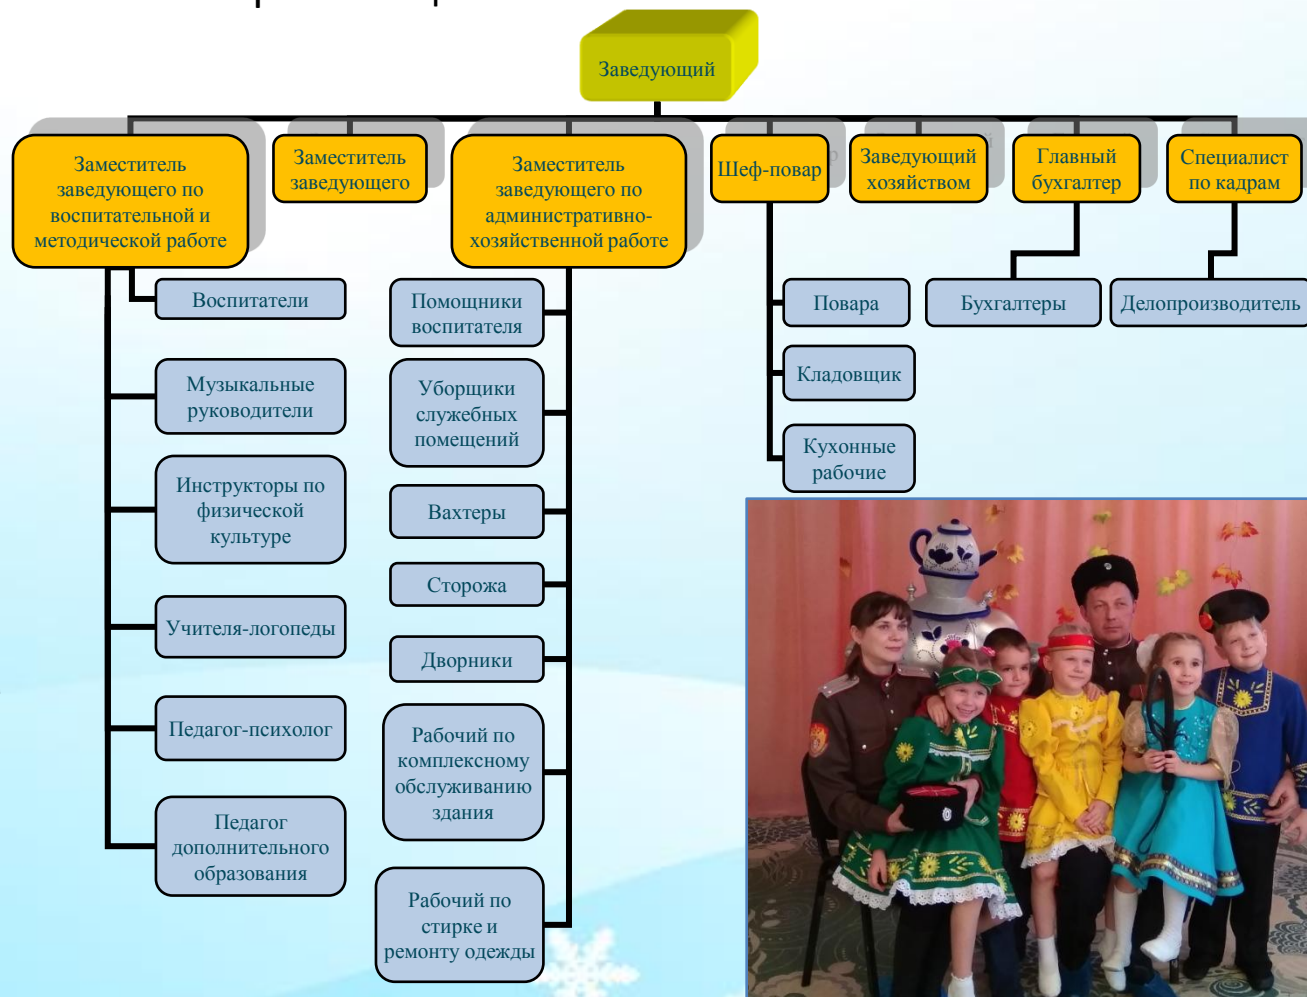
Заведующий

Заместитель заведующего по воспитательной и методической работе

Заместитель заведующего

Заместитель заведующего по административно-хозяйственной работе

Шеф-повар

Заведующий хозяйством

Главный бухгалтер

Специалист по кадрам

Воспитатели

Музыкальные руководители

Инструкторы по физической культуре

Учителя-логопеды

Педагог-психолог

Педагог дополнительного образования

Помощники воспитателя

Уборщики служебных помещений

Вахтеры

Сторожа

Дворники

Рабочий по комплексному обслуживанию здания

Рабочий по стирке и ремонту одежды

Повара

Кладовщик

Кухонные рабочие

Бухгалтеры

Делопроизводитель